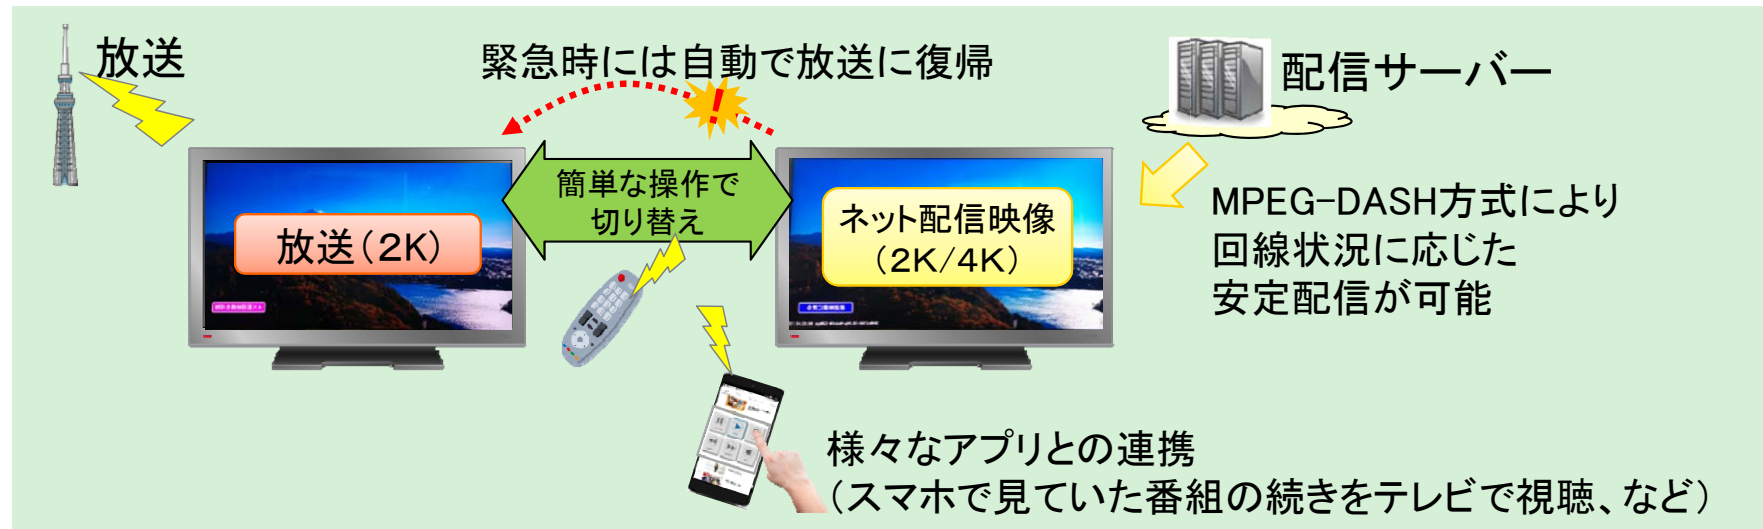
放送

緊急時には自動で放送に復帰

配信サーバー

放送（2K）

簡単な操作で
切り替え

ネット配信映像
（2K/4K）

MPEG-DASH方式により
回線状況に応じた
安定配信が可能

様々なアプリとの連携
（スマホで見ていた番組の続きをテレビで視聴、など）